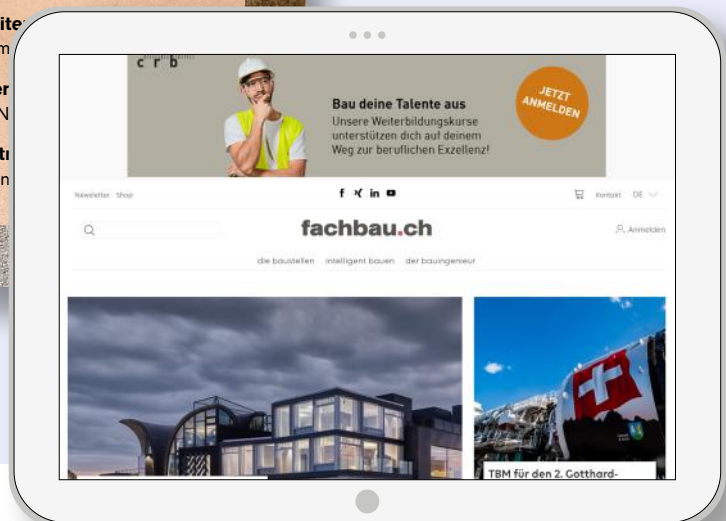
ite
m

er
N

tı
n

crb

Bau deine Talente aus
Unsere Weiterbildungskurse unterstützen dich auf deinem Weg zur beruflichen Exzellenz!

JETZT ANMELDEN

Newsletter Shop

Kontakt DE

fachbau.ch

Anmelden

die baustellen intelligent bauen der bauingenieur

TBM für den 2. Gotthard-